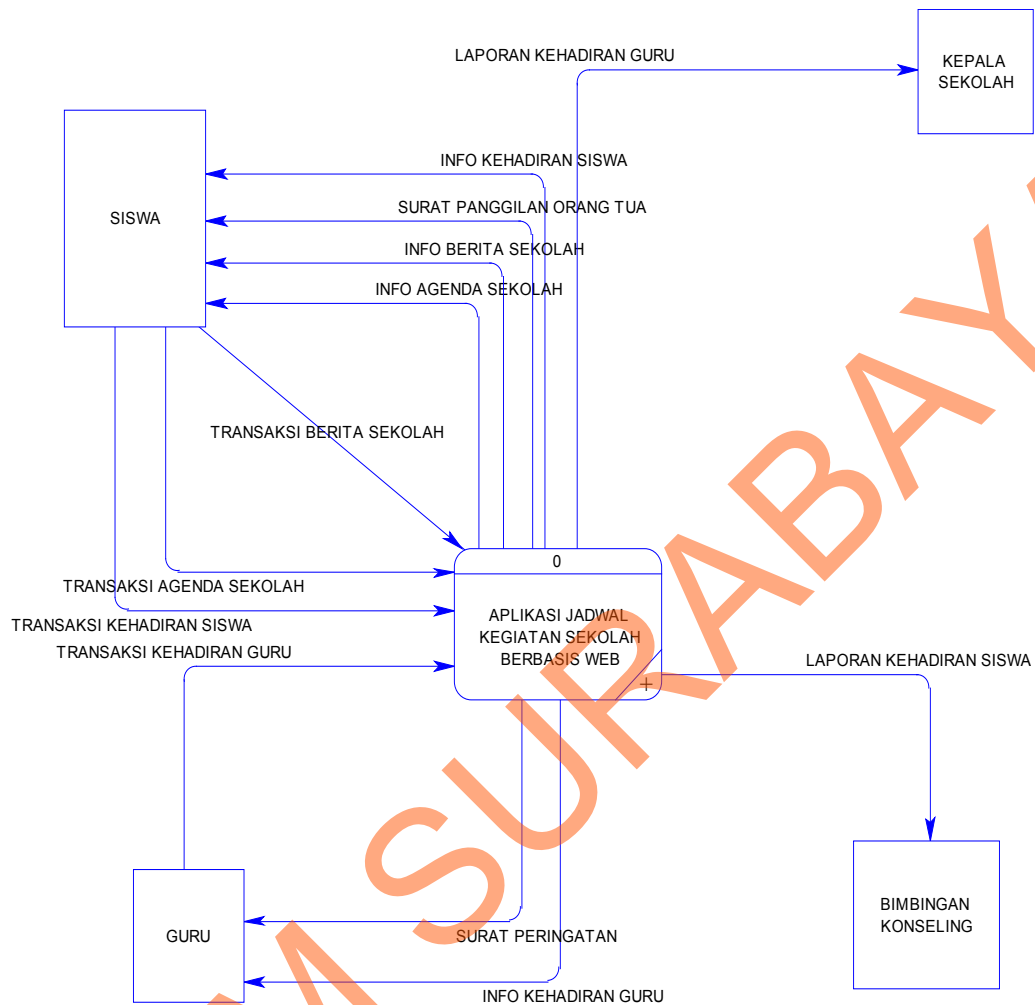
LAPORAN KEHADIRAN GURU

KEPALA SEKOLAH

SISWA

INFO KEHADIRAN SISWA

SURAT PANGGILAN ORANG TUA

INFO BERITA SEKOLAH

INFO AGENDA SEKOLAH

TRANSAKSI BERITA SEKOLAH

TRANSAKSI AGENDA SEKOLAH

TRANSAKSI KEHADIRAN SISWA

TRANSAKSI KEHADIRAN GURU

0

APLIKASI JADWAL KEGIATAN SEKOLAH BERBASIS WEB

LAPORAN KEHADIRAN SISWA

GURU

SURAT PERINGATAN

INFO KEHADIRAN GURU

BIMBINGAN KONSELING

SURABAYA